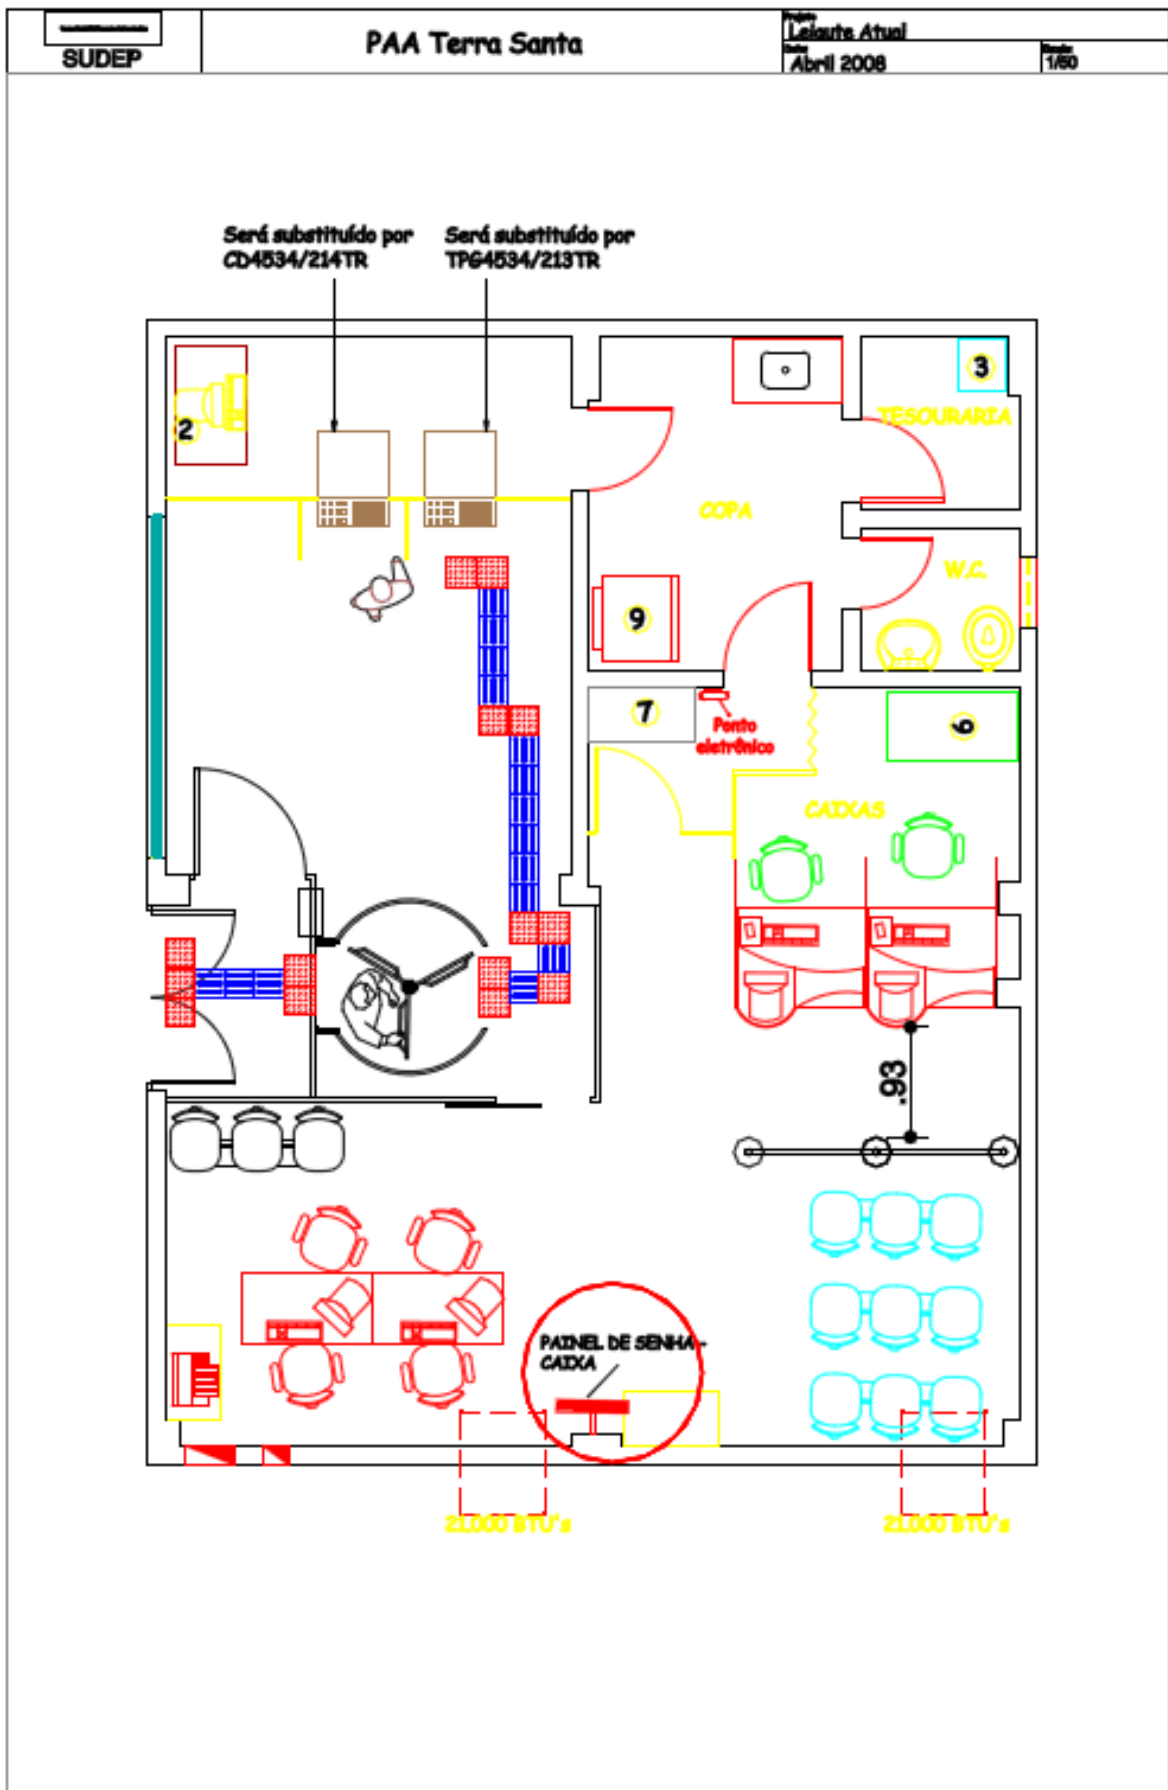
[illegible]
SUDEP

PAA Terra Santa

Projeto
Leiaute Atual
Data
Abril 2008
Escala
1/50

Será substituído por CD4534/214TR

Será substituído por TPG4534/213TR

2

3

TESOURARIA

COPA

W.C.

9

7

Ponto eletrônico

6

CAIXAS

.93

PAINEL DE SENHA - CAIXA

21.000 BTU's

21.000 BTU's